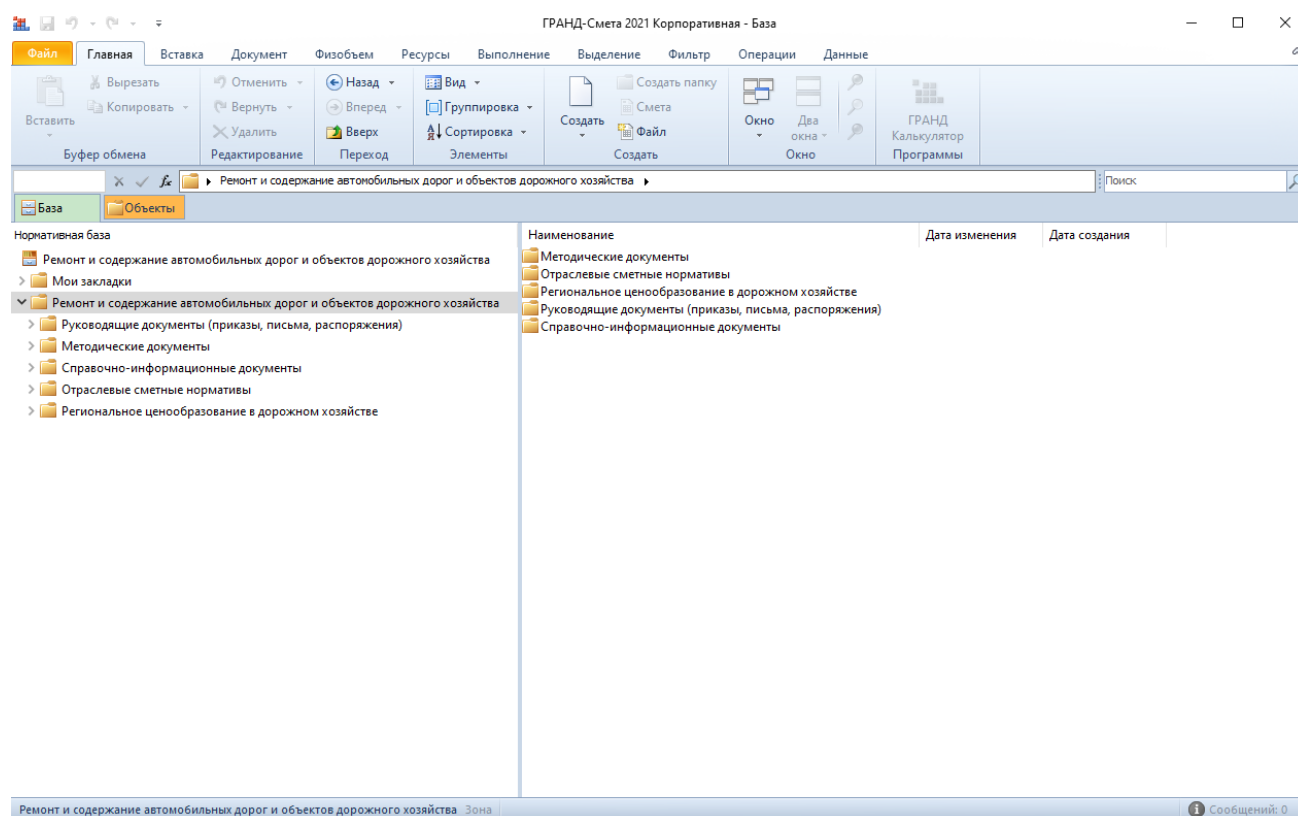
ГРАНД-Смета 2021 Корпоративная - База

Файл Главная Вставка Документ Физобъем Ресурсы Выполнение Выделение Фильтр Операции Данные

Вставить
Вырезать
Копировать
Буфер обмена
Отменить
Вернуть
Удалить
Редактирование
Назад
Вперед
Вверх
Переход
Вид
Группировка
Сортировка
Элементы
Создать
Создать папку
Смета
Файл
Создать
Окно
Два окна
Окно
ГРАНД Калькулятор
Программы

Ремонт и содержание автомобильных дорог и объектов дорожного хозяйства
Поиск

База
Объекты

Нормативная база
Ремонт и содержание автомобильных дорог и объектов дорожного хозяйства
Мои закладки
Ремонт и содержание автомобильных дорог и объектов дорожного хозяйства
Руководящие документы (приказы, письма, распоряжения)
Методические документы
Справочно-информационные документы
Отраслевые сметные нормативы
Региональное ценообразование в дорожном хозяйстве

| Наименование | Дата изменения | Дата создания |
|---|---|---|
| Методические документы | | |
| Отраслевые сметные нормативы | | |
| Региональное ценообразование в дорожном хозяйстве | | |
| Руководящие документы (приказы, письма, распоряжения) | | |
| Справочно-информационные документы | | |

Ремонт и содержание автомобильных дорог и объектов дорожного хозяйства Зона
Сообщений: 0